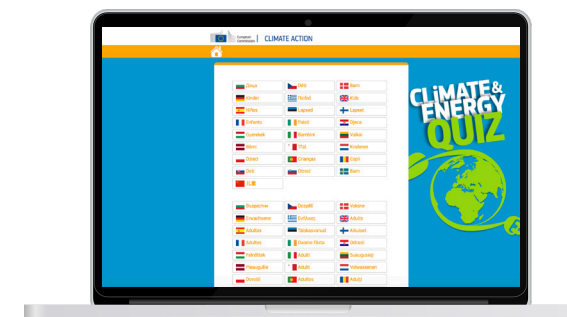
European Commission | CLIMATE ACTION

Děti | Børn
Kinder | Παιδιά | Kids
Niños | Lapsed | Lapset
Enfants | Páistí | Djeca
Gyerekek | Bambini | Vaikai
Bērni | Tfal | Kinderen
Dzieci | Crianças | Copii
Deti | Otroci | Barn
儿童

Възрастни | Dospělí | Voksne
Erwachsene | Ενήλικες | Adults
Adultos | Täiskasvanud | Aikuiset
Adultes | Daoine fásta | Odrasli
Felnőttek | Adulti | Suaugusieji
Pieaugušie | Adulti | Volwassenen
Dorośli | Adultos | Adulți

CLIMATE & ENERGY QUIZ